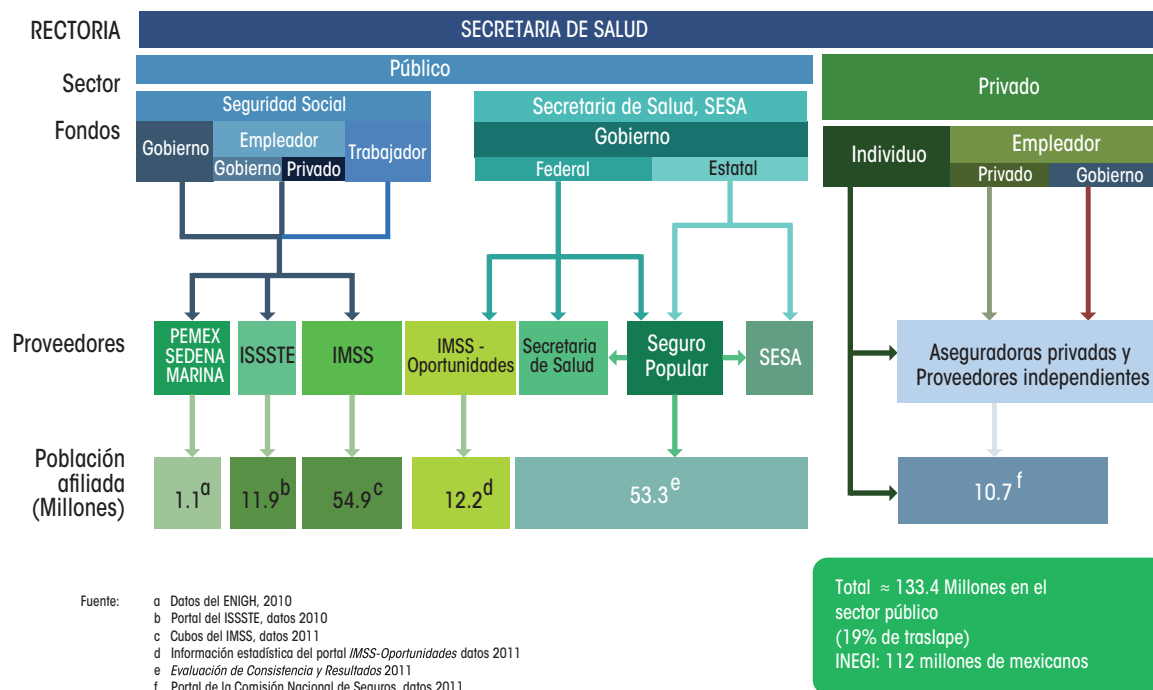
RECTORIA

SECRETARIA DE SALUD

Sector

Público

Privado

Fondos

Seguridad Social

Gobierno

Empleador

Gobierno

Privado

Trabajador

Secretaria de Salud, SESA

Gobierno

Federal

Estatal

Individuo

Empleador

Privado

Gobierno

Proveedores

PEMEX SEDENA MARINA

ISSSTE

IMSS

IMSS - Oportunidades

Secretaria de Salud

Seguro Popular

SESA

Aseguradoras privadas y Proveedores independientes

Población afiliada (Millones)

1.1$^{a}$

11.9$^{b}$

54.9$^{c}$

12.2$^{d}$

53.3$^{e}$

10.7$^{f}$

Fuente:
a Datos del ENIGH, 2010
b Portal del ISSSTE, datos 2010
c Cubos del IMSS, datos 2011
d Información estadística del portal IMSS-Oportunidades datos 2011
e Evaluación de Consistencia y Resultados 2011
f Portal de la Comisión Nacional de Seguros, datos 2011

Total ≈ 133.4 Millones en el sector público
(19% de traslape)
INEGI: 112 millones de mexicanos